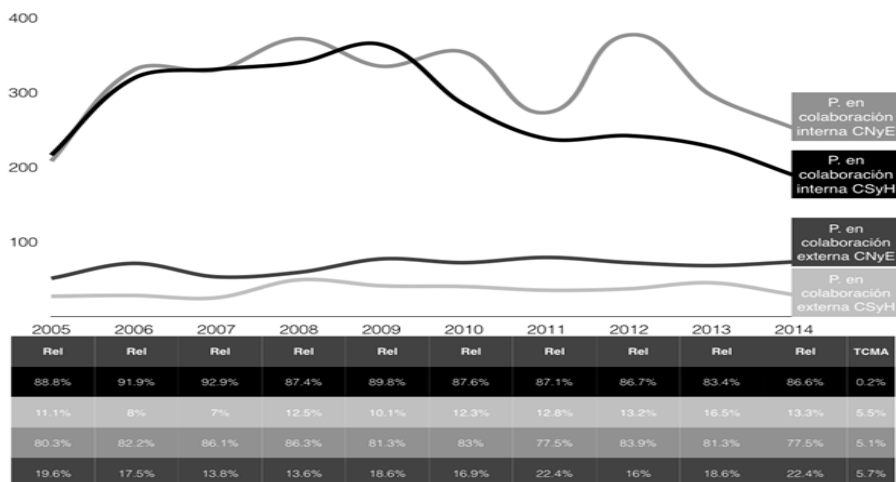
400

300

200

100

P. en colaboración interna CNyE

P. en colaboración interna CSyH

P. en colaboración externa CNyE

P. en colaboración externa CSyH

2005 2006 2007 2008 2009 2010 2011 2012 2013 2014

| Rel | Rel | Rel | Rel | Rel | Rel | Rel | Rel | Rel | Rel | TCMA |
|---|---|---|---|---|---|---|---|---|---|---|
| 88.8% | 91.9% | 92.9% | 87.4% | 89.8% | 87.6% | 87.1% | 86.7% | 83.4% | 86.6% | 0.2% |
| 11.1% | 8% | 7% | 12.5% | 10.1% | 12.3% | 12.8% | 13.2% | 16.5% | 13.3% | 5.5% |
| 80.3% | 82.2% | 86.1% | 86.3% | 81.3% | 83% | 77.5% | 83.9% | 81.3% | 77.5% | 5.1% |
| 19.6% | 17.5% | 13.8% | 13.6% | 18.6% | 16.9% | 22.4% | 16% | 18.6% | 22.4% | 5.7% |